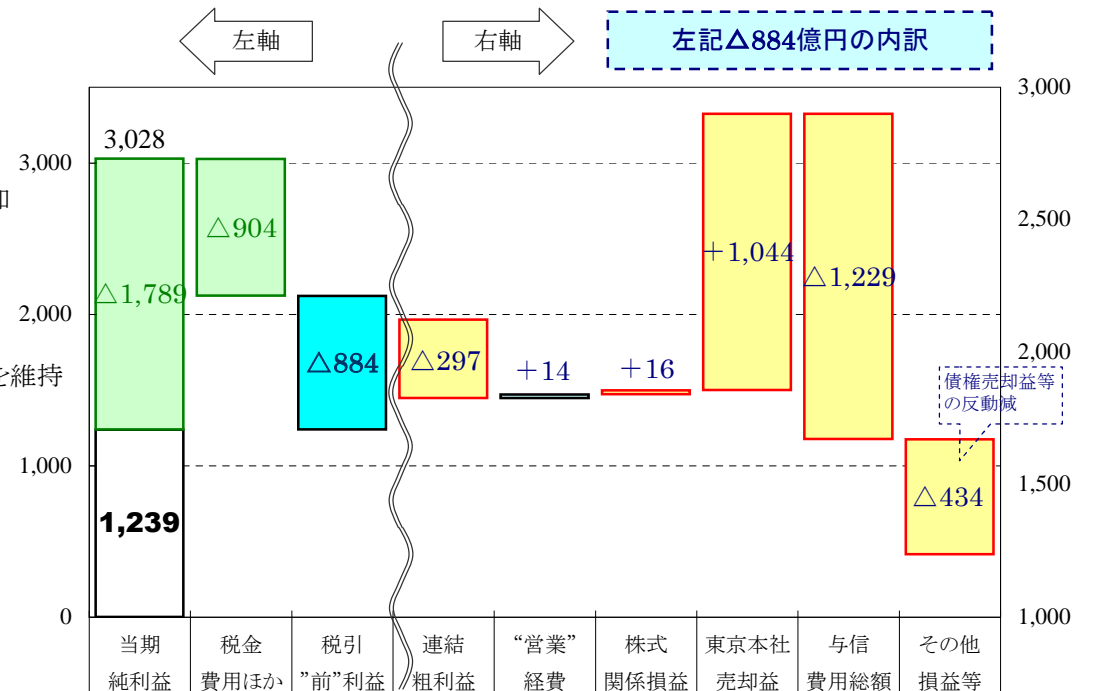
左軸

右軸

左記△884億円の内訳

3,028

3,000

2,000

1,000

0

3,000

2,500

2,000

1,500

1,000

△1,789

1,239

△904

△884

△297

＋14

＋16

＋1,044

△1,229

債権売却益等の反動減

△434

| 当期純利益 | 税金費用ほか | 税引"前"利益 | 連結粗利益 | "営業"経費 | 株式関係損益 | 東京本社売却益 | 与信費用総額 | その他損益等 |
|---|---|---|---|---|---|---|---|---|